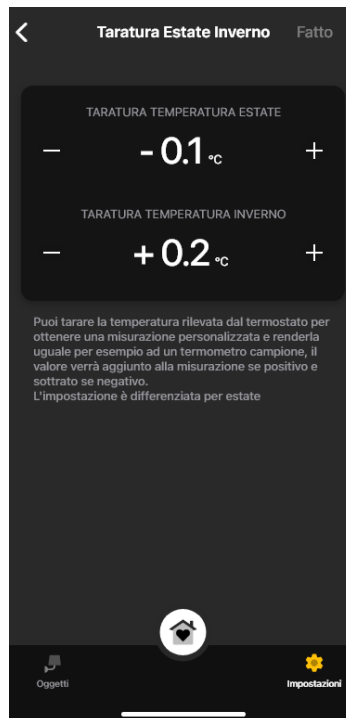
<

Taratura Estate Inverno

Fatto

TARATURA TEMPERATURA ESTATE

−

- 0.1 °C

+

TARATURA TEMPERATURA INVERNO

−

+ 0.2 °C

+

Puoi tarare la temperatura rilevata dal termostato per ottenere una misurazione personalizzata e renderla uguale per esempio ad un termometro campione, il valore verrà aggiunto alla misurazione se positivo e sottrato se negativo.
L'impostazione è differenziata per estate

Oggetti

Impostazioni